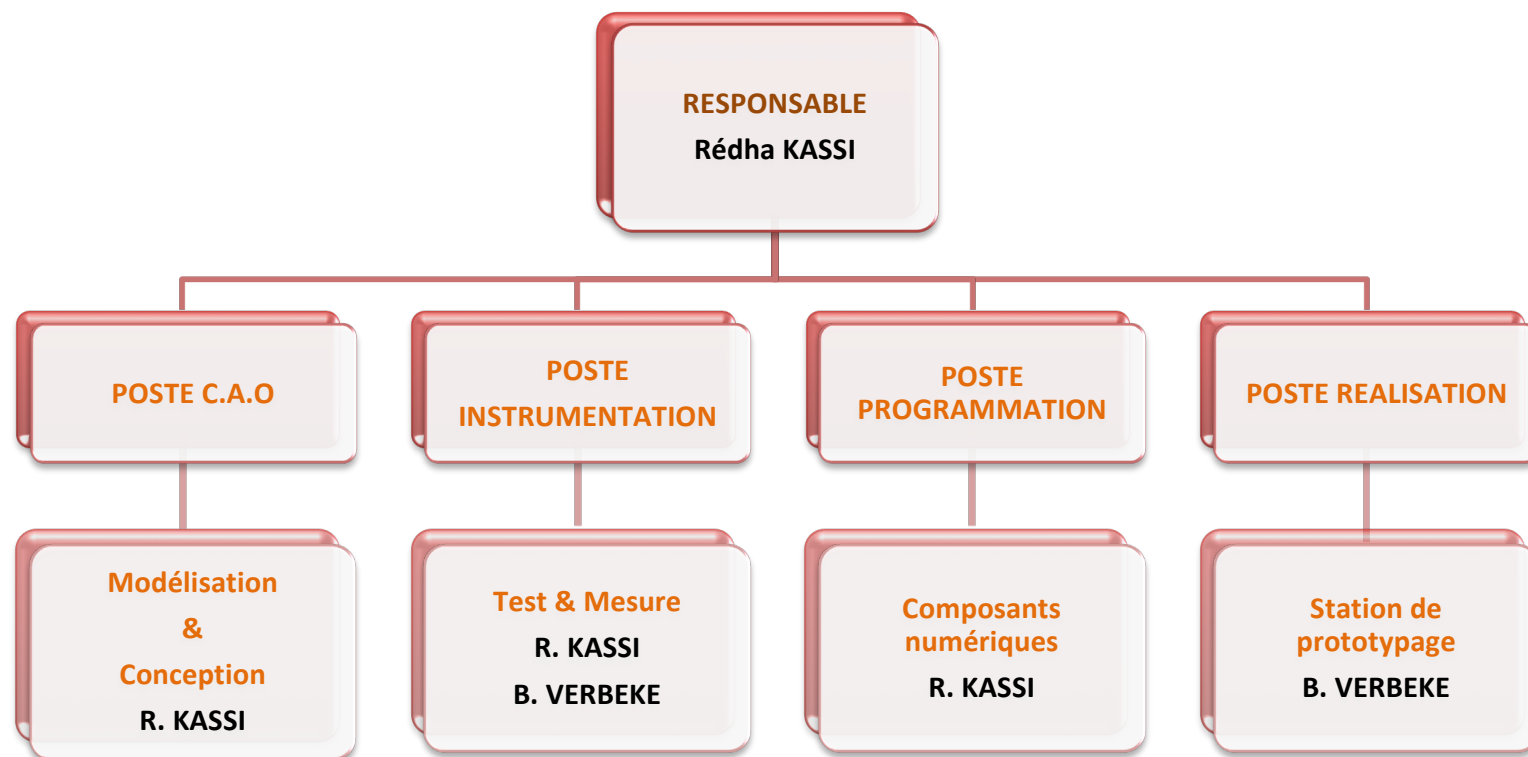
RESPONSABLE
Rédha KASSI

POSTE C.A.O

POSTE INSTRUMENTATION

POSTE PROGRAMMATION

POSTE REALISATION

Modélisation
&
Conception
R. KASSI

Test & Mesure
R. KASSI
B. VERBEKE

Composants numériques
R. KASSI

Station de prototypage
B. VERBEKE